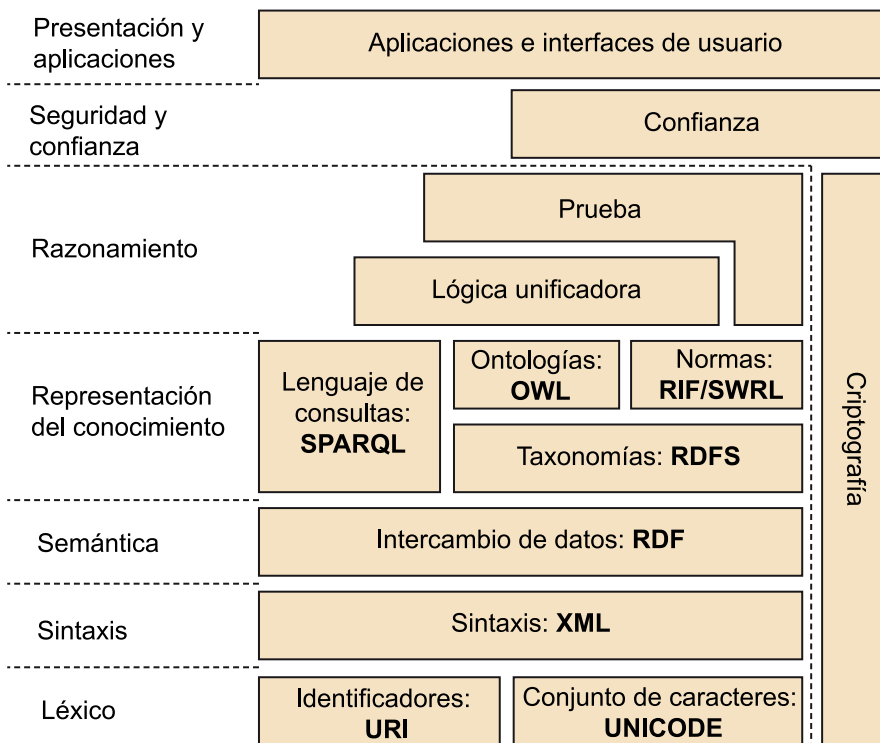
Presentación y aplicaciones

Aplicaciones e interfaces de usuario

Seguridad y confianza

Confianza

Razonamiento

Prueba

Lógica unificadora

Representación del conocimiento

Lenguaje de consultas: SPARQL

Ontologías: OWL

Normas: RIF/SWRL

Taxonomías: RDFS

Semántica

Intercambio de datos: RDF

Sintaxis

Sintaxis: XML

Léxico

Identificadores: URI

Conjunto de caracteres: UNICODE

Criptografía